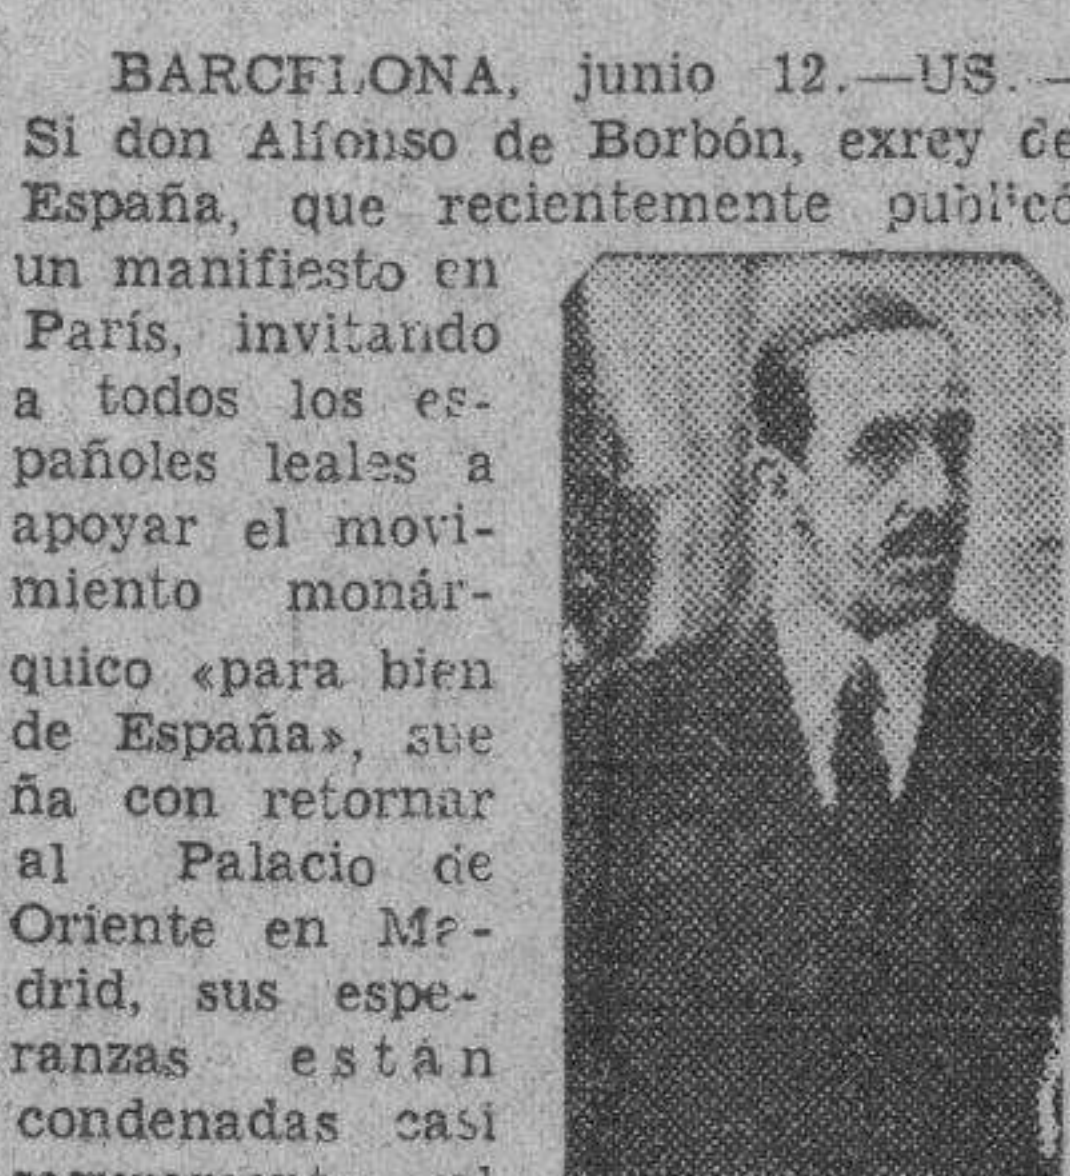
BARCELONA, junio 12.—US.— Si don Alfonso de Borbón, exrey de España, que recientemente publicó un manifiesto en París, invitando a todos los españoles leales a apoyar el movimiento monárquico «para bien de España», sueña con retornar al Palacio de Oriente en Madrid, sus esperanzas estan condenadas casi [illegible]